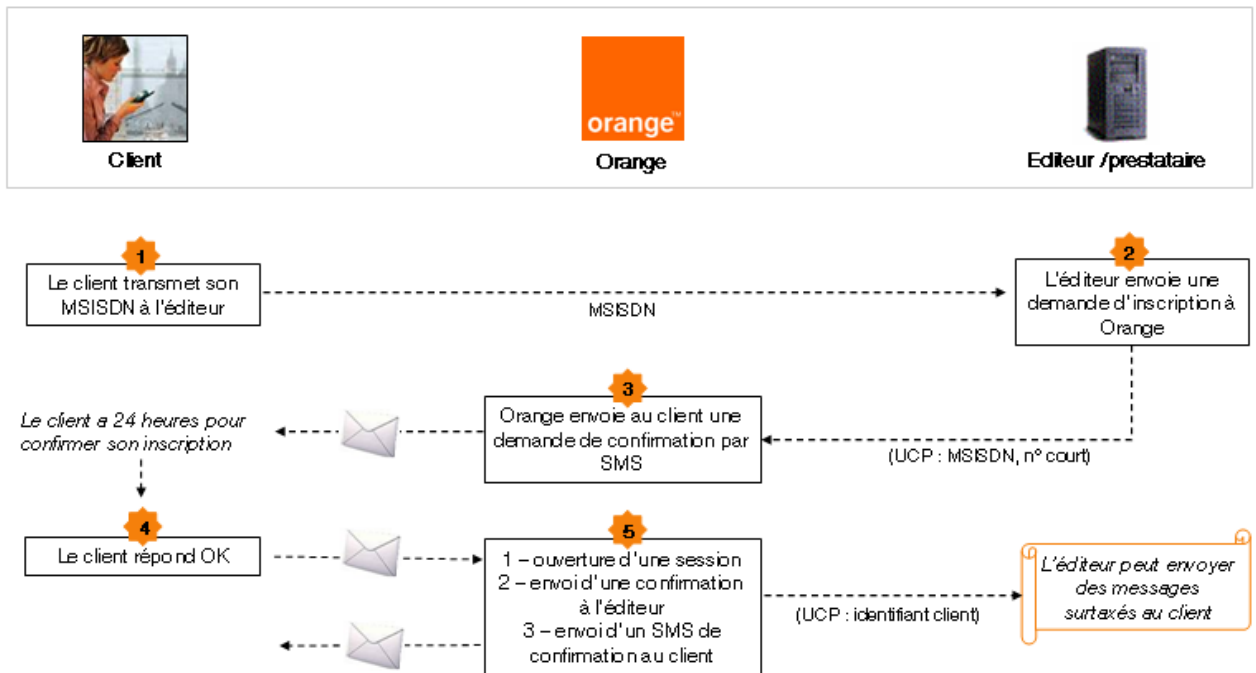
orange

Client

Orange

Editeur /prestataire

1

Le client transmet son MSISDN à l'éditeur

MSISDN

2

L'éditeur envoie une demande d'inscription à Orange

3

Orange envoie au client une demande de confirmation par SMS

(UCP : MSISDN, n° court)

Le client a 24 heures pour confirmer son inscription

4

Le client répond OK

5

1 – ouverture d'une session
2 – envoi d'une confirmation à l'éditeur
3 – envoi d'un SMS de confirmation au client

(UCP : identifiant client)

L'éditeur peut envoyer des messages surtaxés au client